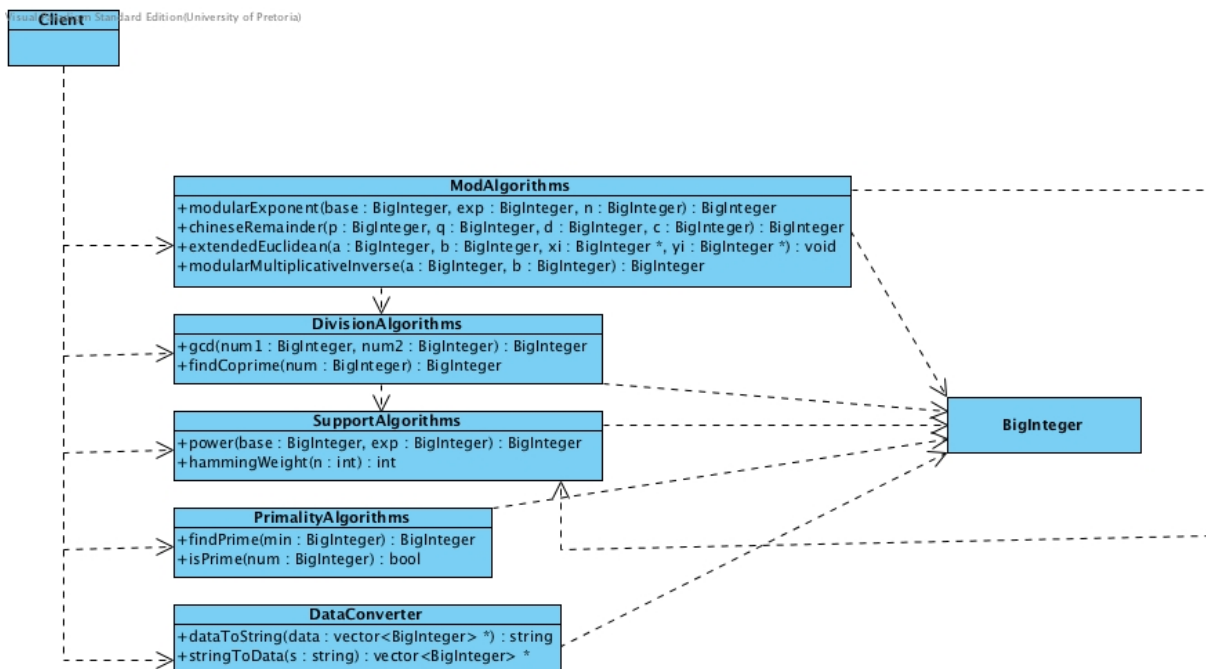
Visual Paradigm Standard Edition(University of Pretoria)

Client

ModAlgorithms
+modularExponent(base : BigInteger, exp : BigInteger, n : BigInteger) : BigInteger
+chineseRemainder(p : BigInteger, q : BigInteger, d : BigInteger, c : BigInteger) : BigInteger
+extendedEuclidean(a : BigInteger, b : BigInteger, xi : BigInteger *, yi : BigInteger *) : void
+modularMultiplicativeInverse(a : BigInteger, b : BigInteger) : BigInteger

DivisionAlgorithms
+gcd(num1 : BigInteger, num2 : BigInteger) : BigInteger
+findCoprime(num : BigInteger) : BigInteger

SupportAlgorithms
+power(base : BigInteger, exp : BigInteger) : BigInteger
+hammingWeight(n : int) : int

PrimalityAlgorithms
+findPrime(min : BigInteger) : BigInteger
+isPrime(num : BigInteger) : bool

DataConverter
+dataToString(data : vector<BigInteger> *) : string
+stringToData(s : string) : vector<BigInteger> *

BigInteger